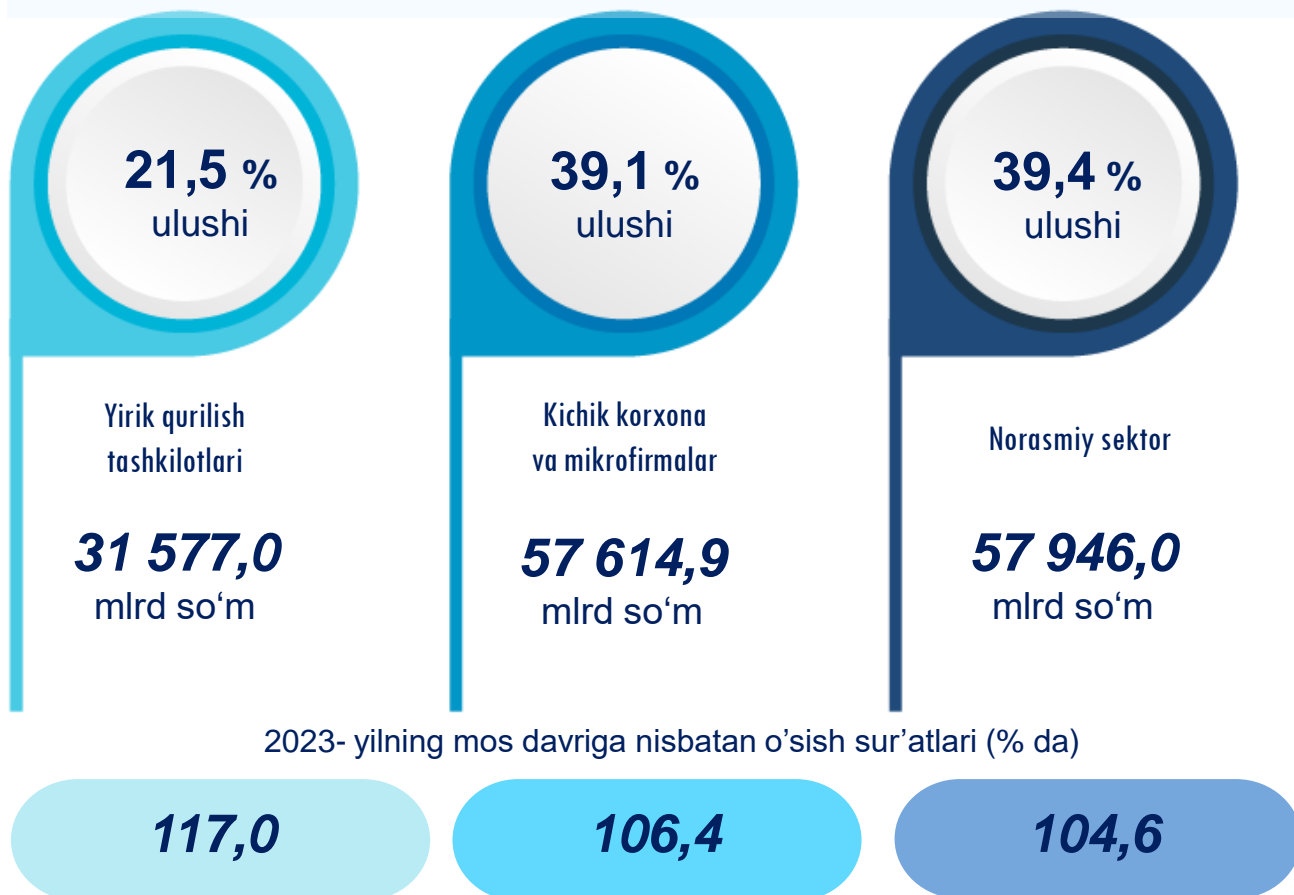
21,5 %
ulushi

Yirik qurilish tashkilotlari

31 577,0
mlrd soʻm

39,1 %
ulushi

Kichik korxona va mikrofirmalar

57 614,9
mlrd soʻm

39,4 %
ulushi

Norasmiy sektor

57 946,0
mlrd soʻm

2023- yilning mos davriga nisbatan o’sish sur’atlari (% da)

117,0

106,4

104,6